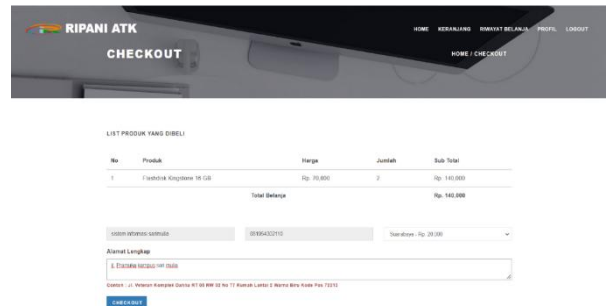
RIPANI ATK

HOME KERANJANG RIWAYAT BELANJA PROFIL LOGOUT

CHECKOUT

HOME / CHECKOUT

LIST PRODUK YANG DIBELI

| No | Produk | Harga | Jumlah | Sub Total |
|---|---|---|---|---|
| 1 | Flashdisk Kingstone 16 GB | Rp. 70.000 | 2 | Rp. 140.000 |
| | | Total Belanja | | Rp. 140.000 |

cotton informasi saitmala

08064332110

Surabaya - Rp. 20.000

Alamat Lengkap

Jl. Pramuka kampus net mulia

Contoh : Jl. Veteran Komplek Gunia RT 08 RW 02 No 77 Rumah Lantai 2 Warna Biru Kode Pos 73212

CHECKOUT